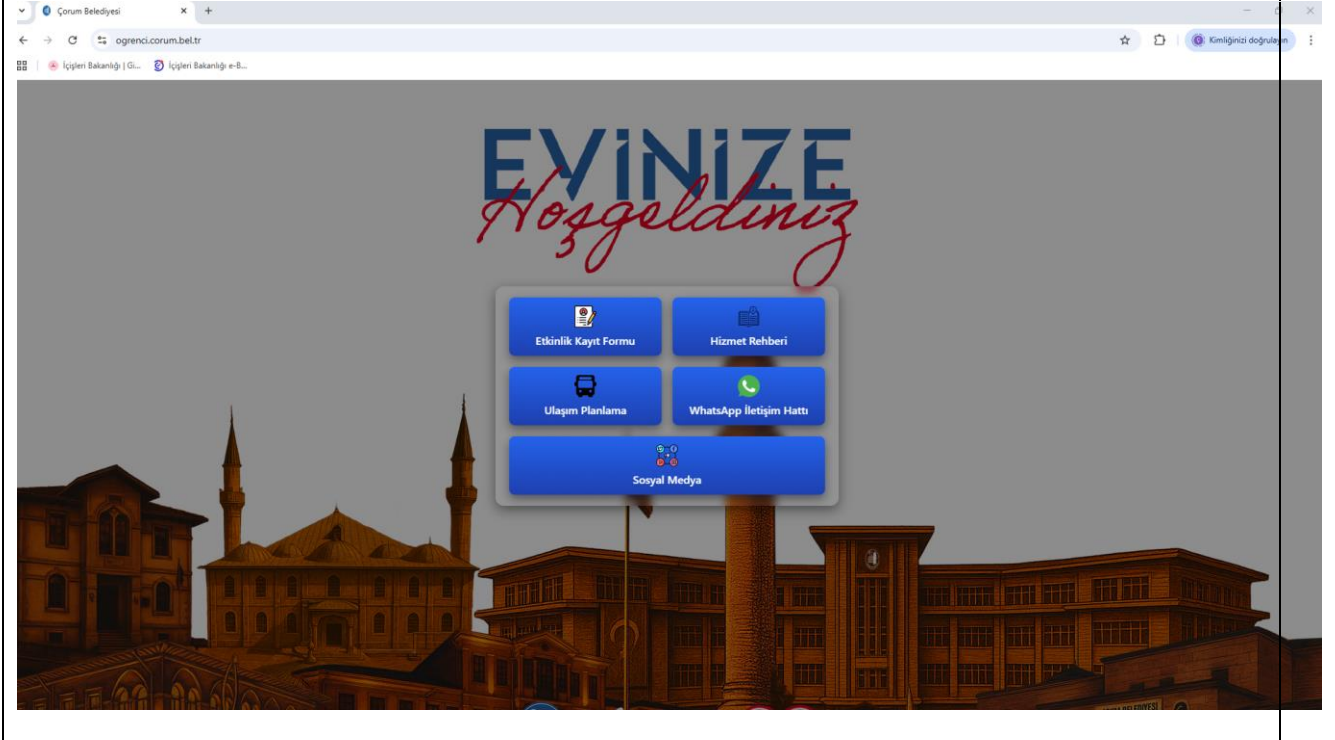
Çorum Belediyesi

ogrenci.corum.bel.tr

Kimliğinizi doğrulayın

İçişleri Bakanlığı | Gi...

İçişleri Bakanlığı e-B...

EVİNİZE

Hoşgeldiniz

Etkinlik Kayıt Formu

Hizmet Rehberi

Ulaşım Planlama

WhatsApp İletişim Hattı

Sosyal Medya